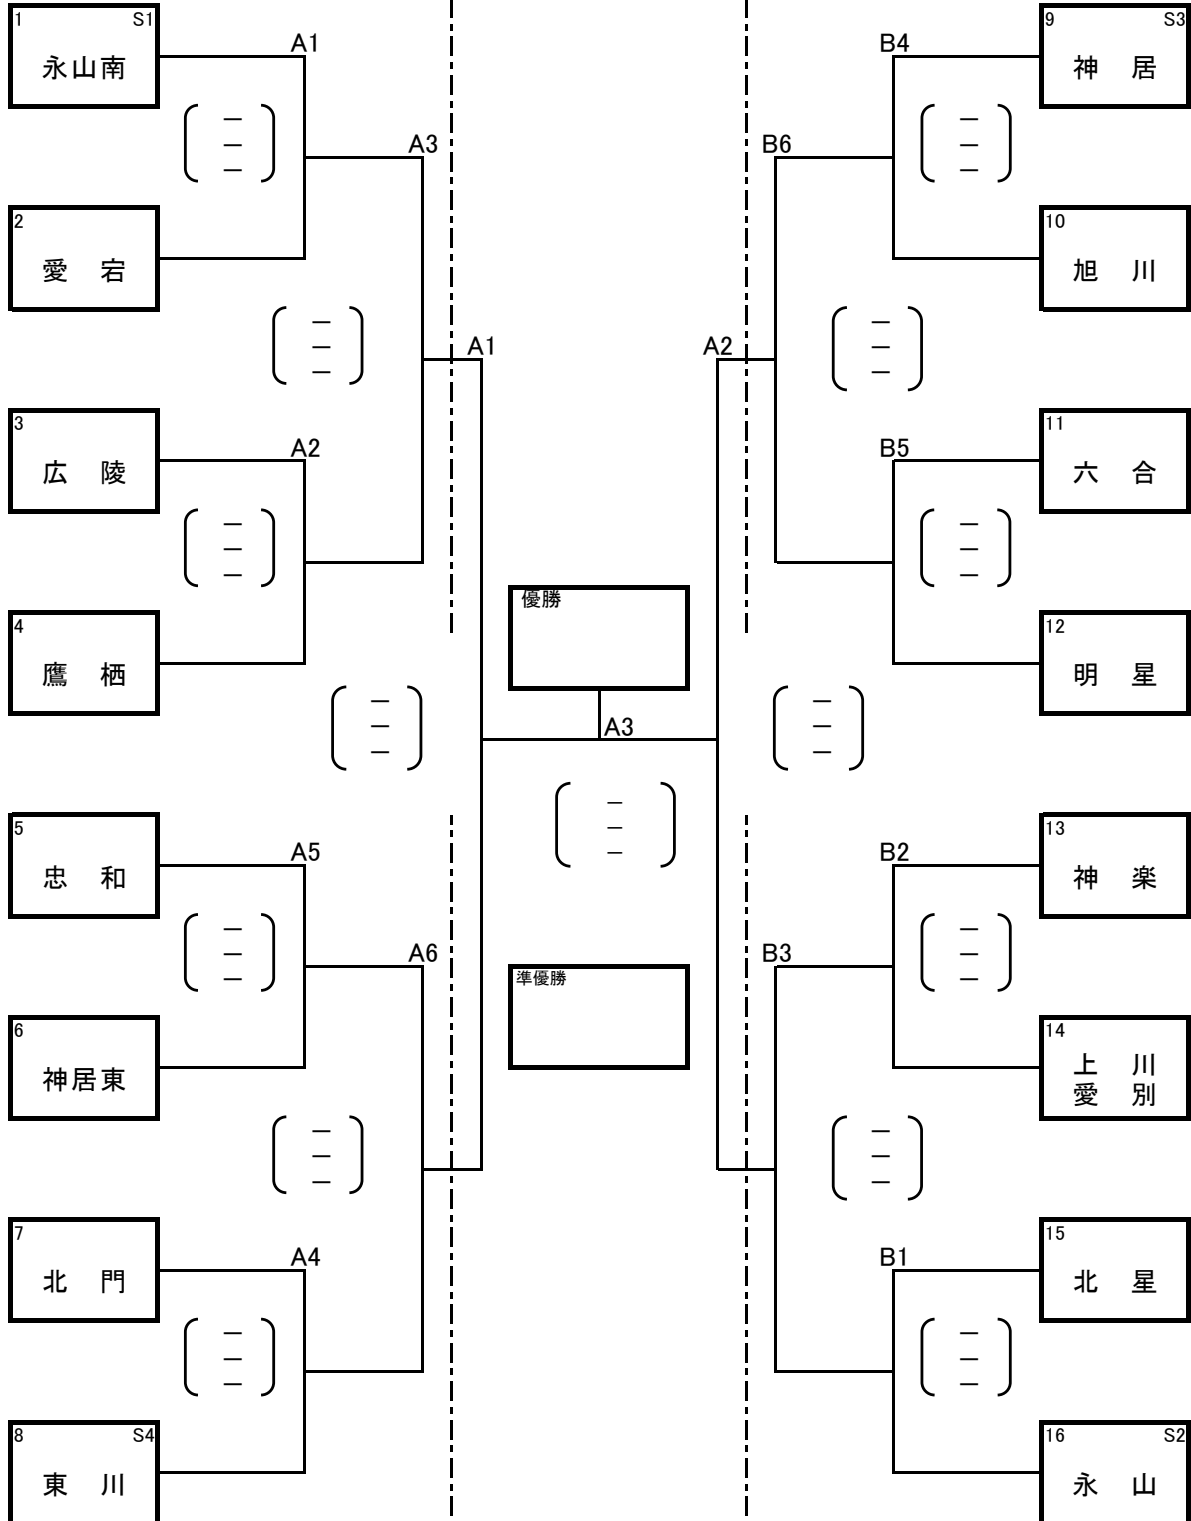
1 S1
永山南

A1

（ ー ー ）

A3

2
愛 宕

（ ー ー ）

A1

3
広 陵

A2

（ ー ー ）

4
鷹 栖

（ ー ー ）

5
忠 和

A5

（ ー ー ）

A6

6
神居東

（ ー ー ）

7
北 門

A4

（ ー ー ）

8 S4
東 川

優勝

A3

（ ー ー ）

準優勝

9 S3
神 居

B4

（ ー ー ）

B6

10
旭 川

（ ー ー ）

A2

11
六 合

B5

（ ー ー ）

12
明 星

（ ー ー ）

13
神 楽

B2

（ ー ー ）

B3

14
上 川
愛 別

（ ー ー ）

15
北 星

B1

（ ー ー ）

16 S2
永 山